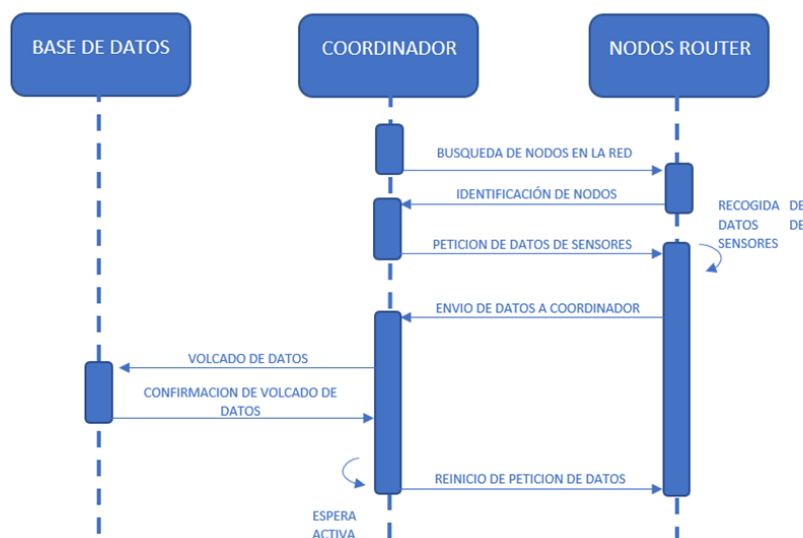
BASE DE DATOS

COORDINADOR

NODOS ROUTER

BUSQUEDA DE NODOS EN LA RED

IDENTIFICACIÓN DE NODOS

RECOGIDA DE DATOS DE SENSORES

PETICION DE DATOS DE SENSORES

ENVIO DE DATOS A COORDINADOR

VOLCADO DE DATOS

CONFIRMACION DE VOLCADO DE DATOS

REINICIO DE PETICION DE DATOS

ESPERA ACTIVA